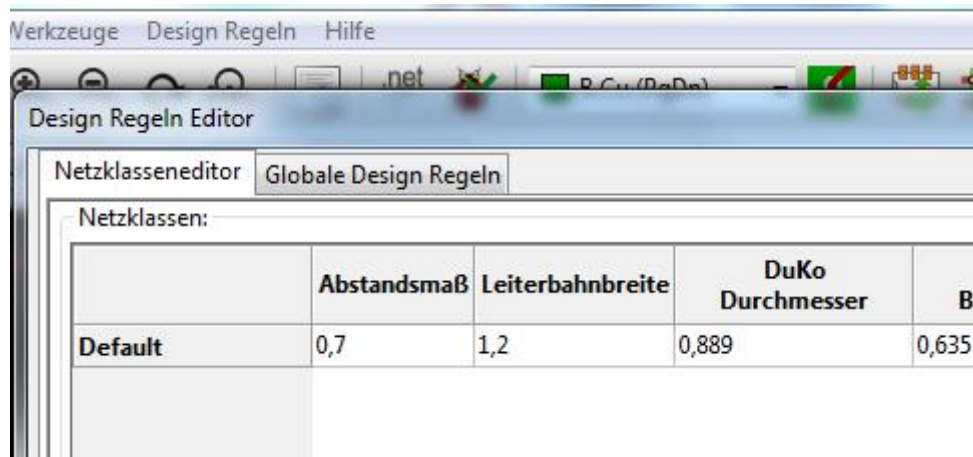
Werkzeuge Design Regeln Hilfe

.net

B.Cu (PgDn)

Design Regeln Editor

Netzklasseneditor | Globale Design Regeln

Netzklassen:

| | Abstandsmaß | Leiterbahnbreite | DuKo Durchmesser | B |
|---|---|---|---|---|
| Default | 0,7 | 1,2 | 0,889 | 0,635 |